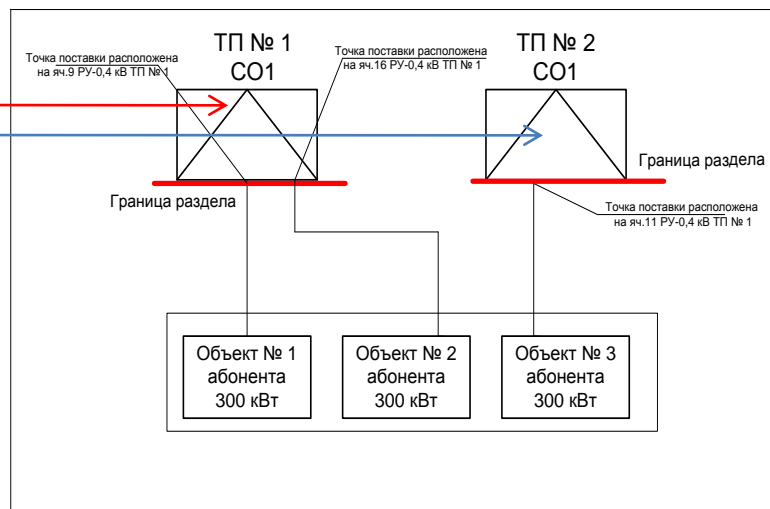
Точка поставки расположена на яч.9 РУ-0,4 кВ ТП № 1

ТП № 1
СО1

Точка поставки расположена на яч.16 РУ-0,4 кВ ТП № 1

ТП № 2
СО1

Граница раздела

Граница раздела

Точка поставки расположена на яч.11 РУ-0,4 кВ ТП № 1

Объект № 1
абонента
300 кВт

Объект № 2
абонента
300 кВт

Объект № 3
абонента
300 кВт